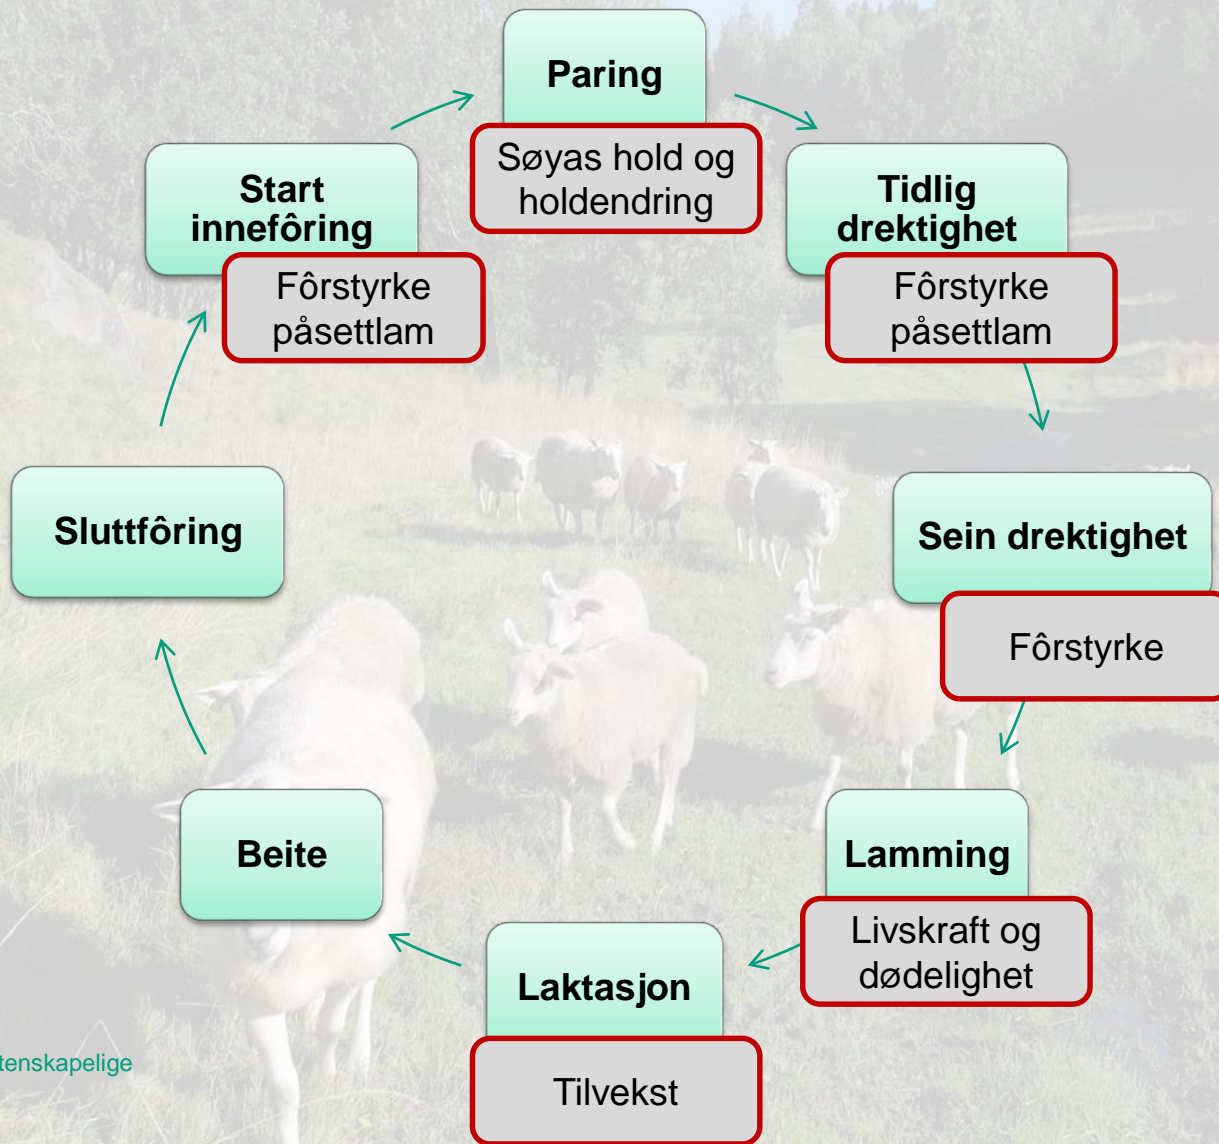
Paring

Søyas hold og holdendring

Tidlig drektighet

Fôrstyrke påsettlam

Sein drektighet

Fôrstyrke

Lamming

Livskraft og dødelighet

Laktasjon

Tilvekst

Beite

Sluttfôring

Start innefôring

Fôrstyrke påsettlam

tenskapelige